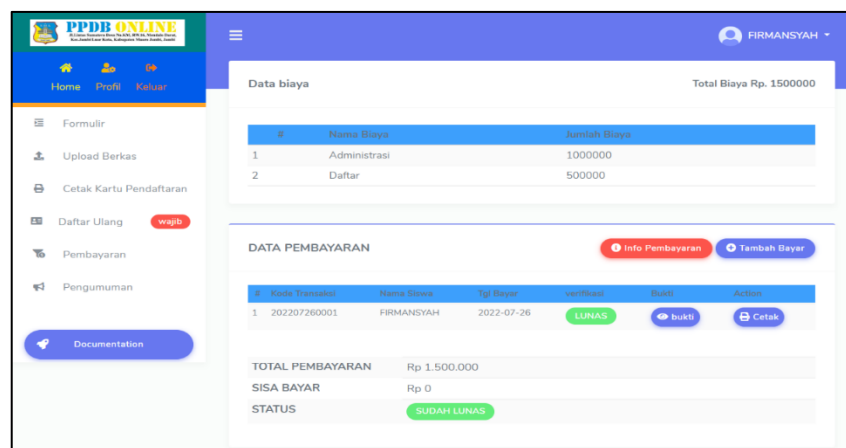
PPDB ONLINE

Home Profil Keluar

Formulir

Upload Berkas

Cetak Kartu Pendaftaran

Daftar Ulang wajib

Pembayaran

Pengumuman

Documentation

FIRMANSYAH

Data biaya

Total Biaya Rp. 1500000

| # | Nama Biaya | Jumlah Biaya |
|---|---|---|
| 1 | Administrasi | 1000000 |
| 2 | Daftar | 500000 |

DATA PEMBAYARAN

Info Pembayaran Tambah Bayar

| # | Kode Transaksi | Nama Siswa | Tgl Bayar | verifikasi | Bukti | Action |
|---|---|---|---|---|---|---|
| 1 | 202207260001 | FIRMANSYAH | 2022-07-26 | LUNAS | bukti | Cetak |

| TOTAL PEMBAYARAN | Rp 1.500.000 |
|---|---|
| SISA BAYAR | Rp 0 |
| STATUS | SUDAH LUNAS |